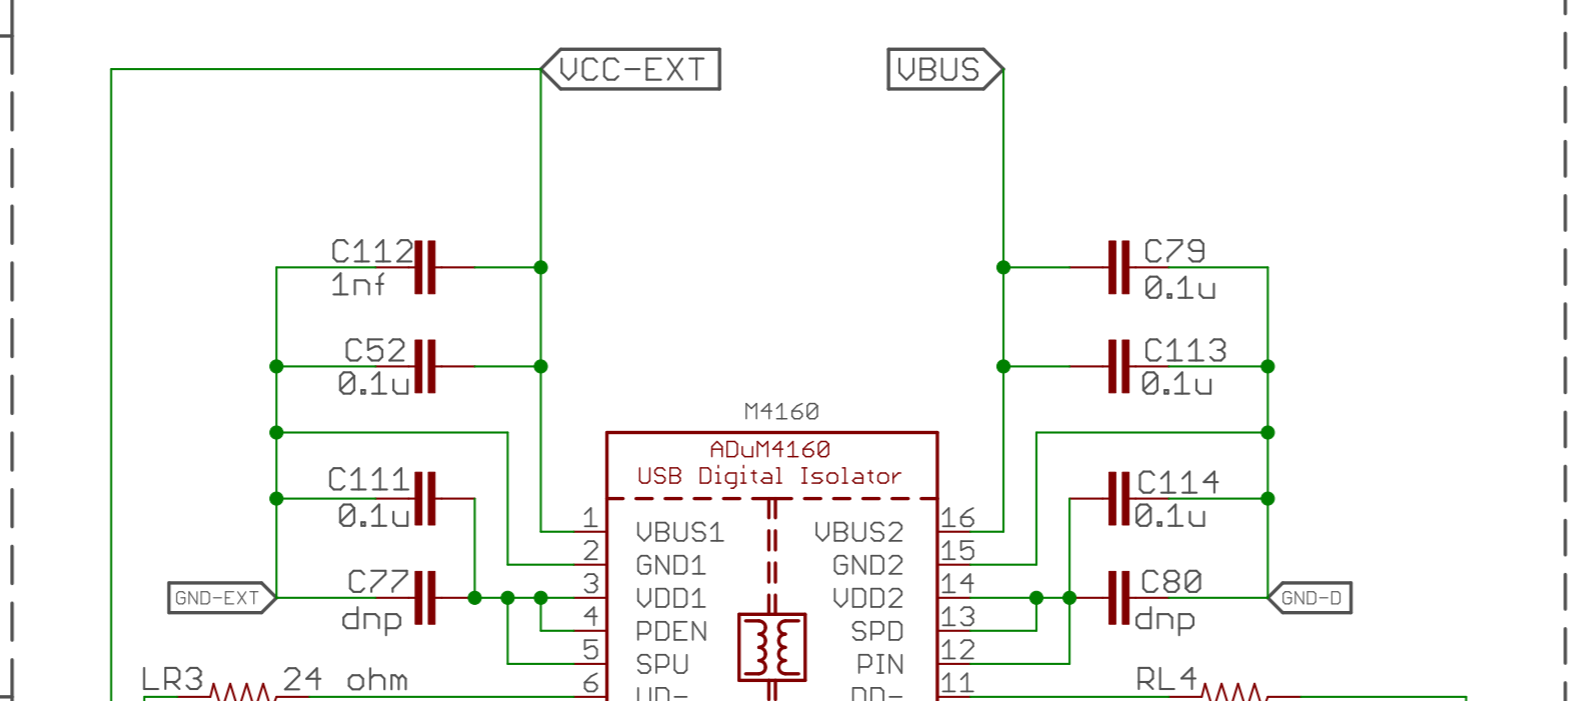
VCC-EXT

VBUS

C112
1nf

C79
0.1u

C52
0.1u

C113
0.1u

M4160

ADuM4160
USB Digital Isolator

C111
0.1u

C114
0.1u

GND-EXT

C77
dnp

C80
dnp

GND-D

1 VBUS1
2 GND1
3 VDD1
4 PDEN
5 SPU
6 UD-

VBUS2 16
GND2 15
VDD2 14
SPD 13
PIN 12
DD- 11

LR3
24 ohm

RL4